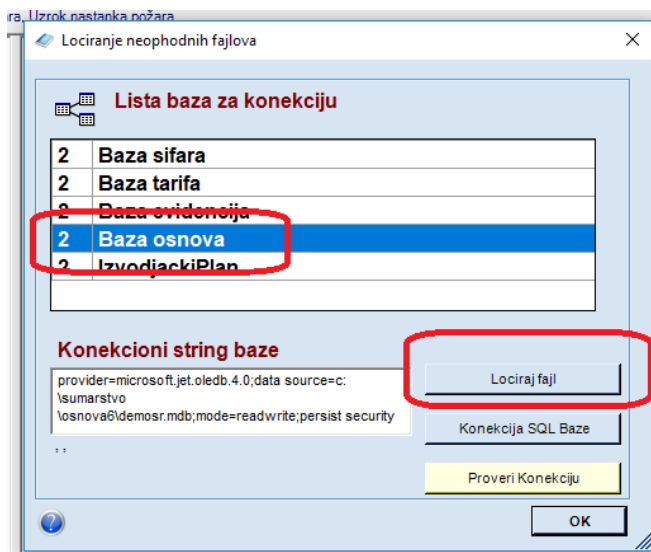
ra, Uzrok nastanka požara

Lociranje neophodnih fajlova

Lista baza za konekciju

| 2 | Baza sifara |
|---|---|
| 2 | Baza tarifa |
| 2 | Baza evidencija |
| 2 | Baza osnova |
| 2 | IzvodjackiPlan |

Konekcioni string baze

provider=microsoft.jet.oledb.4.0;data source=c:\sumarstvo\osnova6\demosr.mdb;mode=readwrite;persist security

, ,

Lociraj fajl

Konekcija SQL Baze

Proveri Konekciju

OK